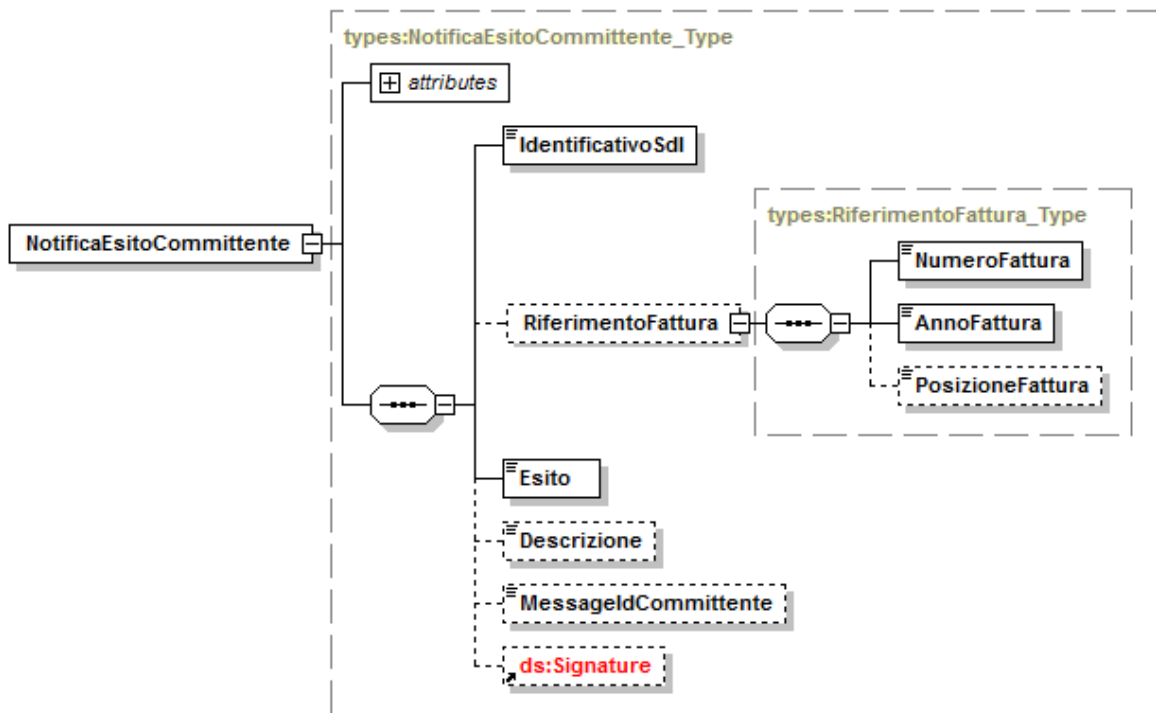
types:NotificaEsitoCommittente_Type

attributes

NotificaEsitoCommittente

IdentificativoSdI

types:RiferimentoFattura_Type

NumeroFattura

RiferimentoFattura

AnnoFattura

PosizioneFattura

Esito

Descrizione

MessageIdCommittente

ds:Signature